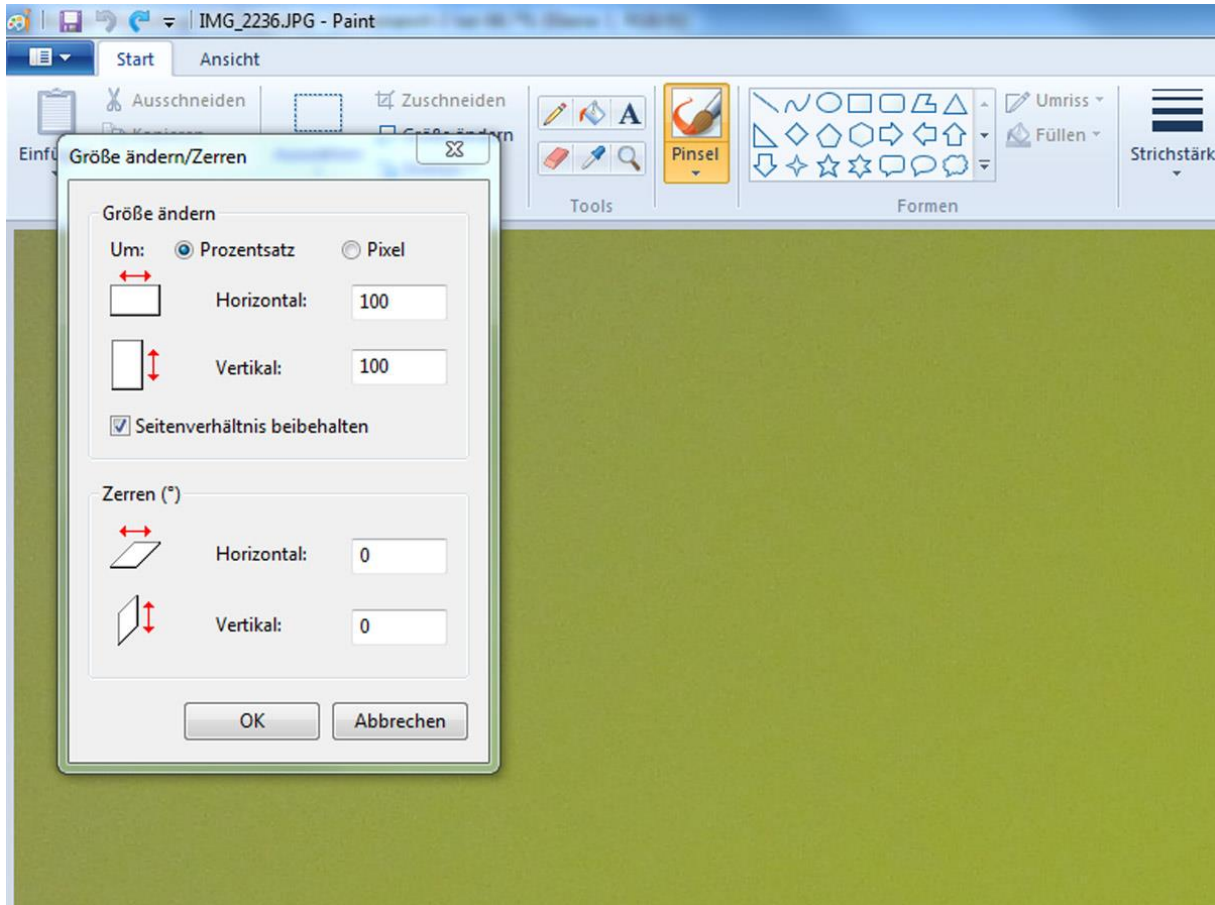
IMG_2236.JPG - Paint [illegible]

Start
Ansicht

Einfü
Ausschneiden
Kopieren
Zuschneiden
Größe ändern
Tools
Pinsel
Umriss
Füllen
Formen
Strichstärk

Größe ändern/Zerren

Größe ändern
Um: Prozentsatz Pixel
Horizontal: 100
Vertikal: 100
Seitenverhältnis beibehalten

Zerren (°)
Horizontal: 0
Vertikal: 0

OK
Abbrechen